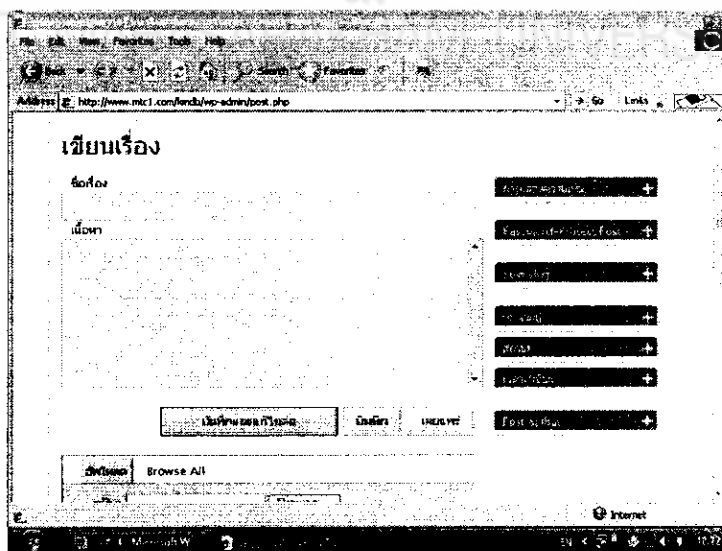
File Edit View Favorites Tools Help

Back Search Favorites

Address http://www.mtc1.com/lendu/wp-admin/post.php Go Links

เขียนเรื่อง

ชื่อเรื่อง

เนื้อหา

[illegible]

Password-Protect Post

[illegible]

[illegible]

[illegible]

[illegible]

บันทึกและแก้ไขต่อ บันทึก เผยแพร่

Post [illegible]

อัพโหลด Browse All

Internet

Microsoft W